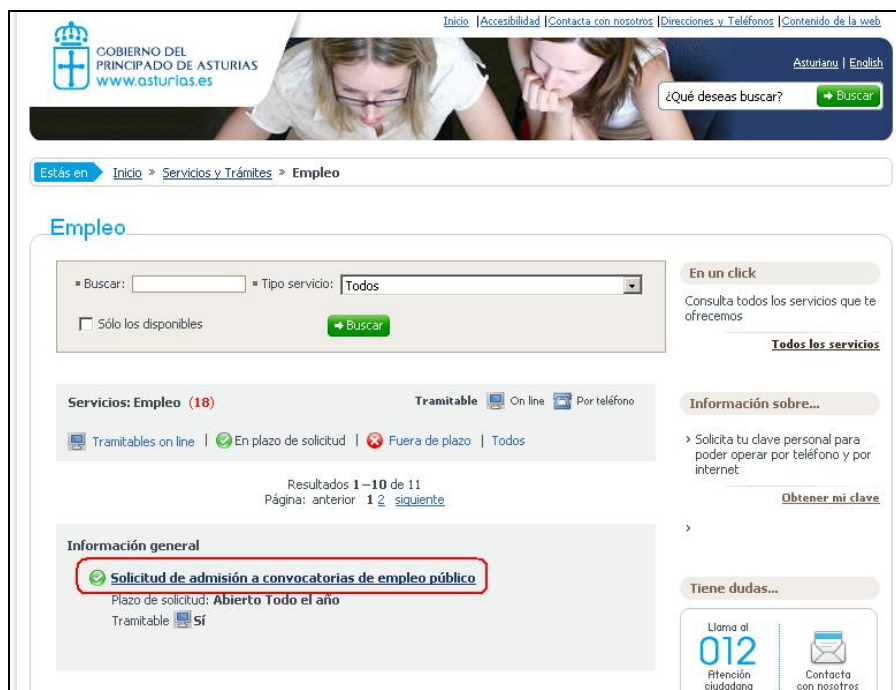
Inicio | Accesibilidad | Contacta con nosotros | Direcciones y Teléfonos | Contenido de la web

GOBIERNO DEL PRINCIPADO DE ASTURIAS
www.asturias.es

Asturianu | English

¿Qué deseas buscar? Buscar

Estás en Inicio » Servicios y Trámites » Empleo

Empleo

Buscar: Tipo servicio: Todos

Sólo los disponibles

Buscar

En un click

Consulta todos los servicios que te ofrecemos

Todos los servicios

Servicios: Empleo (18)

Tramitable On line Por teléfono

Tramitables on line | En plazo de solicitud | Fuera de plazo | Todos

Resultados 1–10 de 11
Página: anterior 1 2 siguiente

Información sobre...

› Solicita tu clave personal para poder operar por teléfono y por internet

Obtener mi clave

›

Información general

Solicitud de admisión a convocatorias de empleo público

Plazo de solicitud: Abierto Todo el año

Tramitable Sí

Tiene dudas...

Llama al 012 Atención ciudadana

Contacta con nosotros